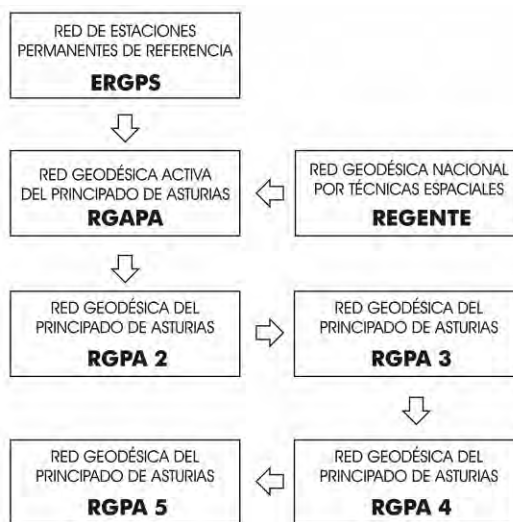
RED DE ESTACIONES PERMANENTES DE REFERENCIA
ERGPS

RED GEODÉSICA ACTIVA DEL PRINCIPADO DE ASTURIAS
RGAPA

RED GEODÉSICA NACIONAL POR TÉCNICAS ESPACIALES
REGENTE

RED GEODÉSICA DEL PRINCIPADO DE ASTURIAS
RGPA 2

RED GEODÉSICA DEL PRINCIPADO DE ASTURIAS
RGPA 3

RED GEODÉSICA DEL PRINCIPADO DE ASTURIAS
RGPA 4

RED GEODÉSICA DEL PRINCIPADO DE ASTURIAS
RGPA 5